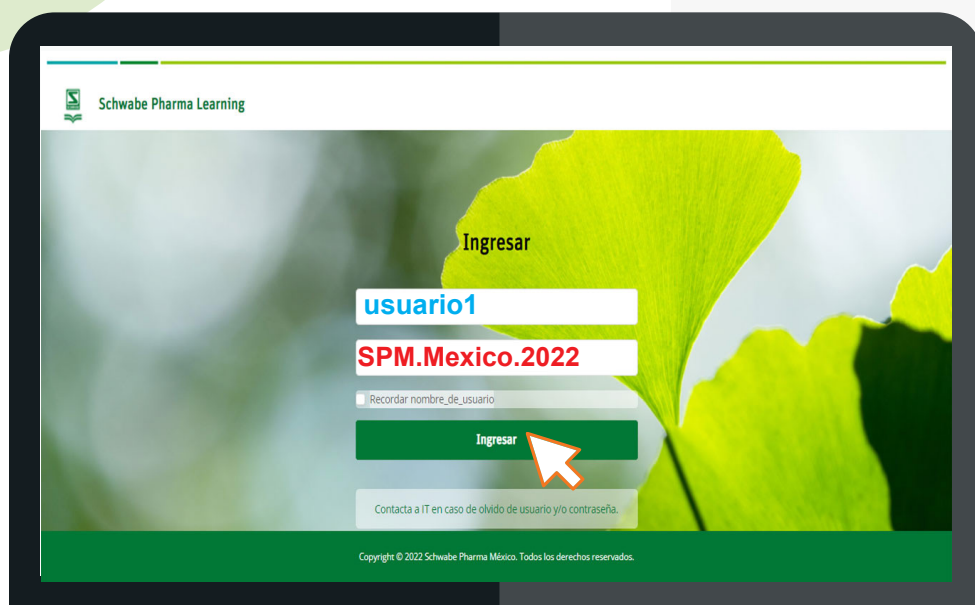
Schwabe Pharma Learning

Ingresar

usuario1

SPM.Mexico.2022

Recordar nombre_de_usuario

Ingresar

Contacta a IT en caso de olvido de usuario y/o contraseña.

Copyright © 2022 Schwabe Pharma México. Todos los derechos reservados.